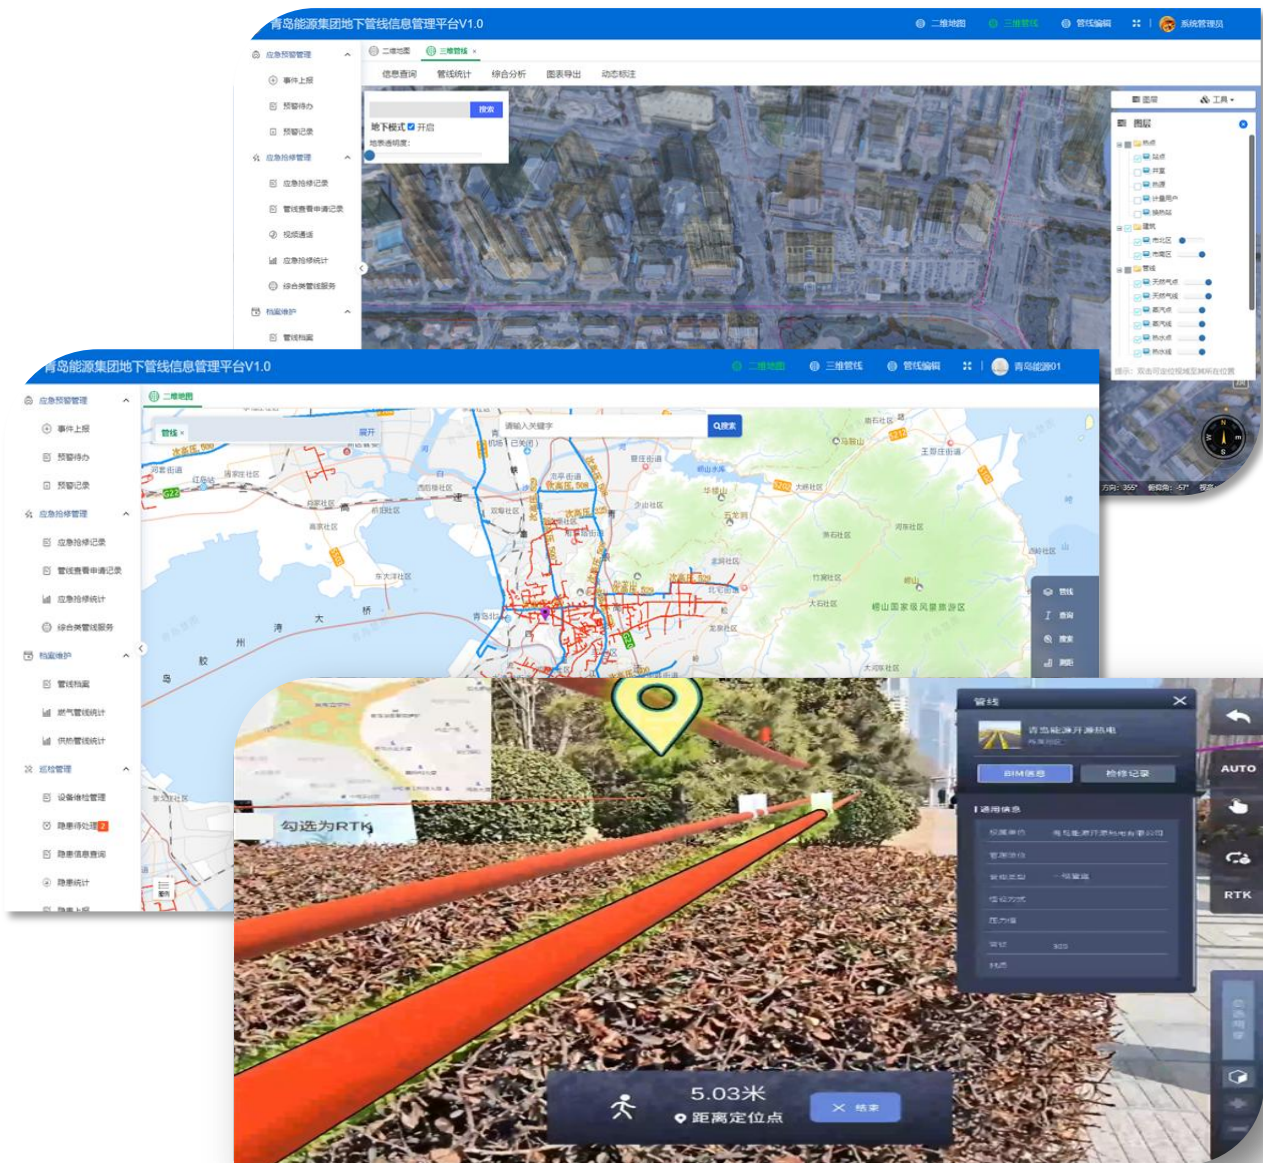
青岛能源集团地下管线信息管理平台V1.0

二维地图 三维管线 管线编辑 系统管理员

应急预警管理
事件上报
预警待办
预警记录
应急抢修管理
应急抢修记录
管线查看申请记录
视频通话
应急抢修统计
综合类管线服务
档案维护
管线档案

二维地图 三维管线

信息查询 管线统计 综合分析 图表导出 动态标注

搜索
地下模式 开启
地表透明度:

图层 工具
图层
热点
站点
开置
热源
计量用户
换热站
建筑
市北区
市南区
管线
天然气点
天然气线
蒸汽点
蒸汽线
热水点
热水线
提示: 双击可定位视域至其所在位置

方向: 355° 俯仰角: -57°

青岛能源集团地下管线信息管理平台V1.0

二维地图 三维管线 管线编辑 青岛能源01

应急预警管理
事件上报
预警待办
预警记录
应急抢修管理
应急抢修记录
管线查看申请记录
应急抢修统计
综合类管线服务
档案维护
管线档案
燃气管线统计
供热管线统计
巡检管理
设备巡检管理
隐患待处理 2
隐患信息查询
隐患统计
隐患上报

二维地图

管线 展开
请输入关键字 搜索

管线
查询
搜索
测距

湾 大 桥 州 胶 岛

崂山国家级风景旅游区

勾选为RTK

管线
青岛能源开源热电
BIM信息 检修记录
通用信息
权属单位
管道结构
管线类型
埋设方式
压力值
管径
材质

AUTO
RTK

5.03米
距离定位点
结束